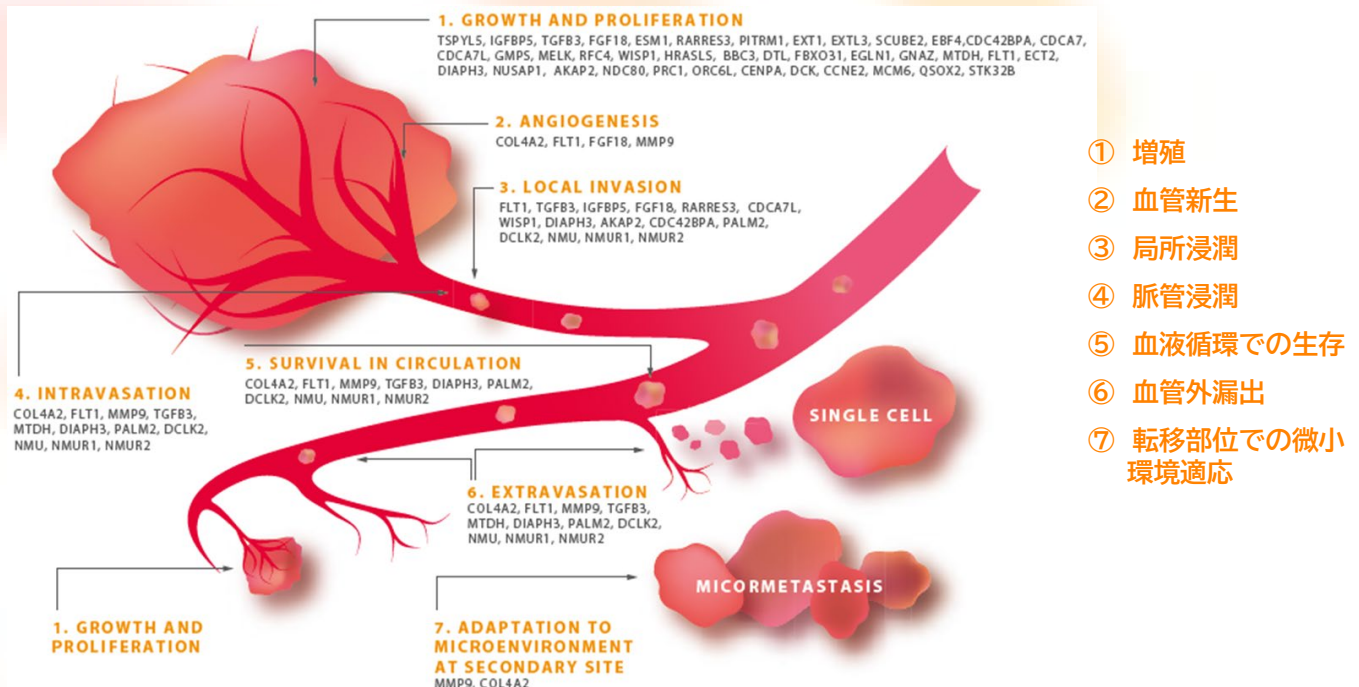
1. GROWTH AND PROLIFERATION
TSPYL5, IGFBP5, TGFB3, FGF18, ESM1, RARRES3, PITRM1, EXT1, EXTL3, SCUBE2, EBF4,CDC42BPA, CDCA7, CDCA7L, GMPS, MELK, RFC4, WISP1, HRASLS, BBC3, DTL, FBXO31, EGLN1, GNAZ, MTDH, FLT1, ECT2, DIAPH3, NUSAP1, AKAP2, NDC80, PRC1, ORC6L, CENPA, DCK, CCNE2, MCM6, QSOX2, STK32B

2. ANGIOGENESIS
COL4A2, FLT1, FGF18, MMP9

3. LOCAL INVASION
FLT1, TGFB3, IGFBP5, FGF18, RARRES3, CDCA7L, WISP1, DIAPH3, AKAP2, CDC42BPA, PALM2, DCLK2, NMU, NMUR1, NMUR2

4. INTRAVASATION
COL4A2, FLT1, MMP9, TGFB3, MTDH, DIAPH3, PALM2, DCLK2, NMU, NMUR1, NMUR2

5. SURVIVAL IN CIRCULATION
COL4A2, FLT1, MMP9, TGFB3, DIAPH3, PALM2, DCLK2, NMU, NMUR1, NMUR2

SINGLE CELL

6. EXTRAVASATION
COL4A2, FLT1, MMP9, TGFB3, MTDH, DIAPH3, PALM2, DCLK2, NMU, NMUR1, NMUR2

MICORMETASTASIS

1. GROWTH AND PROLIFERATION

7. ADAPTATION TO MICROENVIRONMENT AT SECONDARY SITE
MMP9, COL4A2

① 増殖
② 血管新生
③ 局所浸潤
④ 脈管浸潤
⑤ 血液循環での生存
⑥ 血管外漏出
⑦ 転移部位での微小環境適応